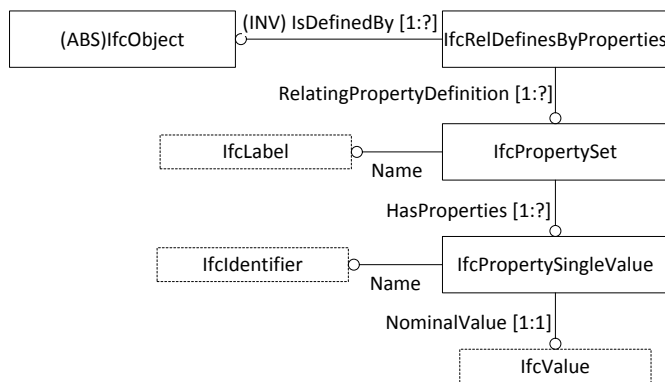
(ABS)IfcObject

(INV) IsDefinedBy [1:?]

IfcRelDefinesByProperties

RelatingPropertyDefinition [1:?]

IfcLabel

Name

IfcPropertySet

HasProperties [1:?]

IfcIdentifier

Name

IfcPropertySingleValue

NominalValue [1:1]

IfcValue